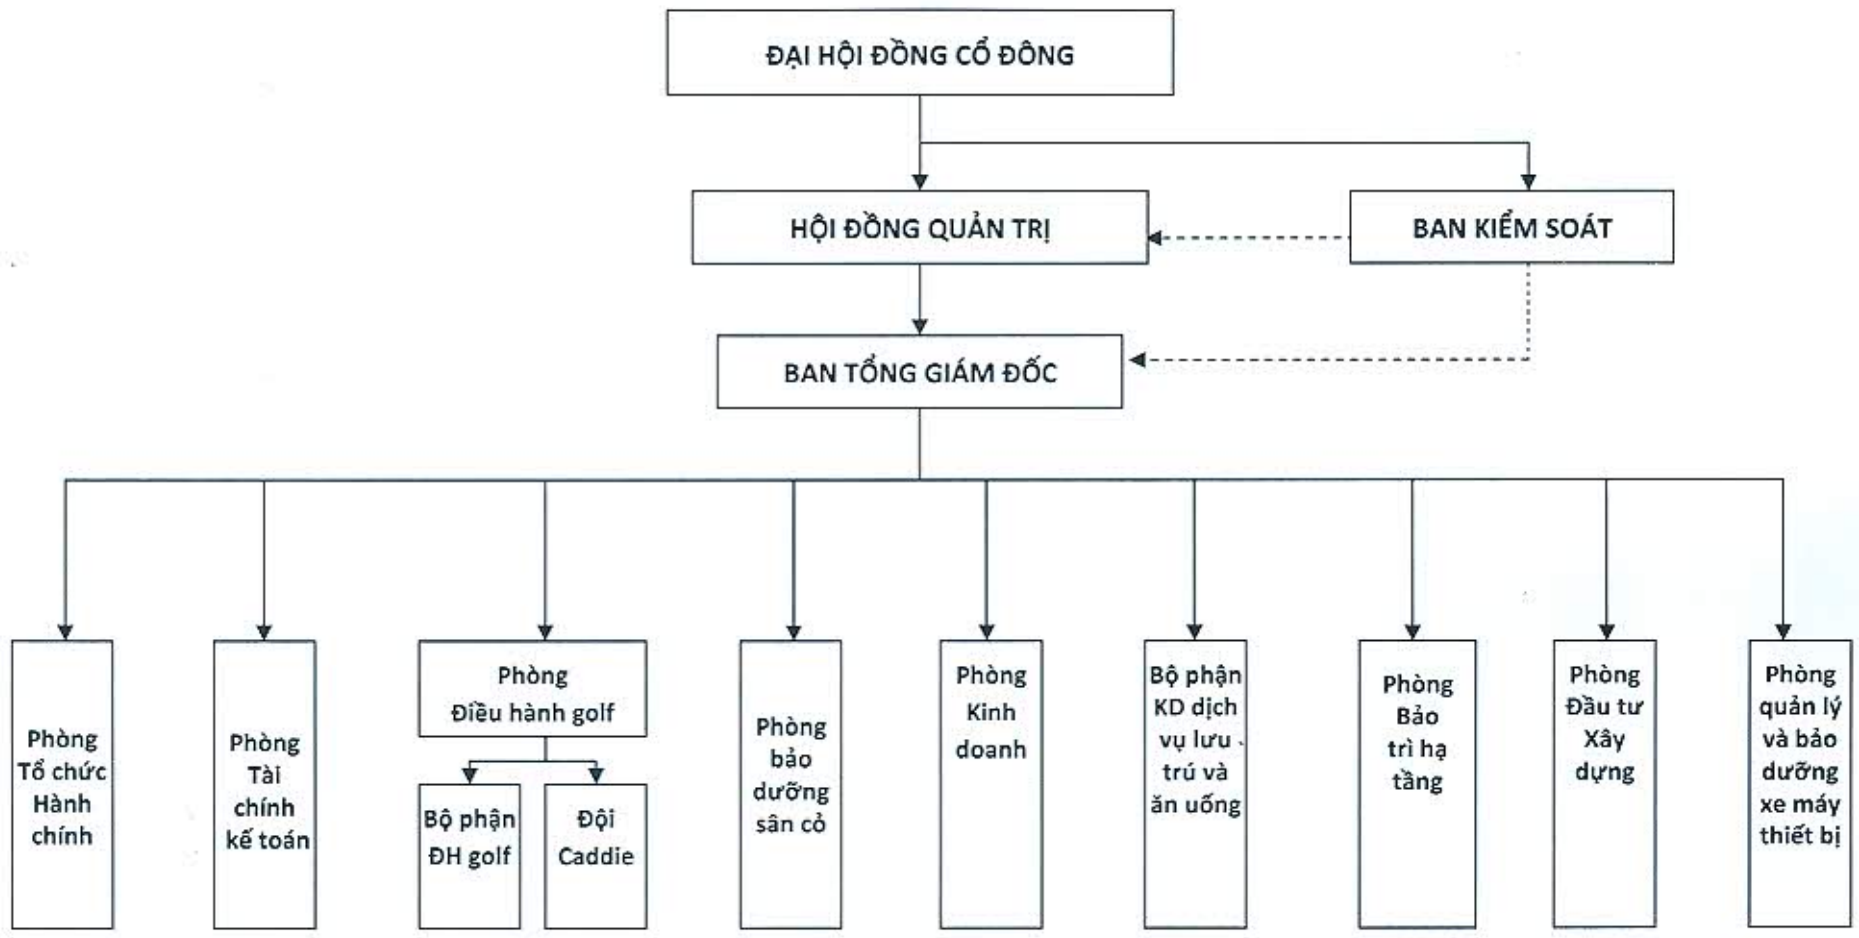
ĐẠI HỘI ĐỒNG CỔ ĐÔNG

HỘI ĐỒNG QUẢN TRỊ

BAN KIỂM SOÁT

BAN TỔNG GIÁM ĐỐC

Phòng Tổ chức Hành chính

Phòng Tài chính kế toán

Phòng Điều hành golf

Bộ phận ĐH golf

Đội Caddie

Phòng bảo dưỡng sân cỏ

Phòng Kinh doanh

Bộ phận KD dịch vụ lưu trú và ăn uống

Phòng Bảo trì hạ tầng

Phòng Đầu tư Xây dựng

Phòng quản lý và bảo dưỡng xe máy thiết bị